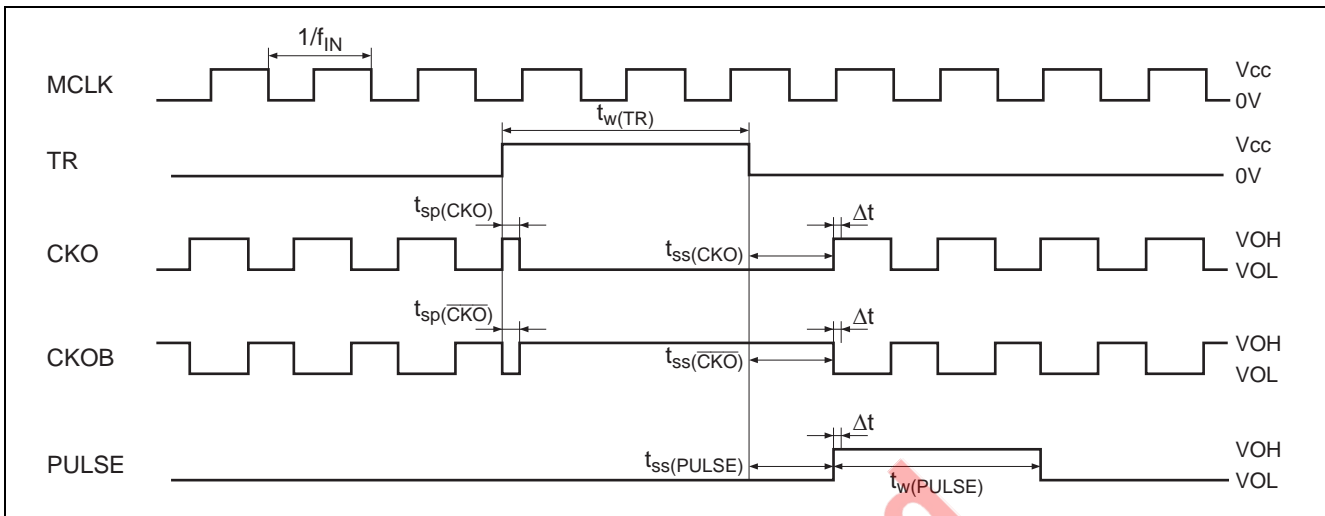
$1/f_{IN}$

MCLK

Vcc

0V

$t_{w(TR)}$

TR

Vcc

0V

$t_{sp(CKO)}$

$\Delta t$

CKO

$t_{ss(CKO)}$

VOH

VOL

$t_{sp(\overline{CKO})}$

$\Delta t$

CKOB

$t_{ss(\overline{CKO})}$

VOH

VOL

$\Delta t$

PULSE

$t_{ss(PULSE)}$

$t_{w(PULSE)}$

VOH

VOL